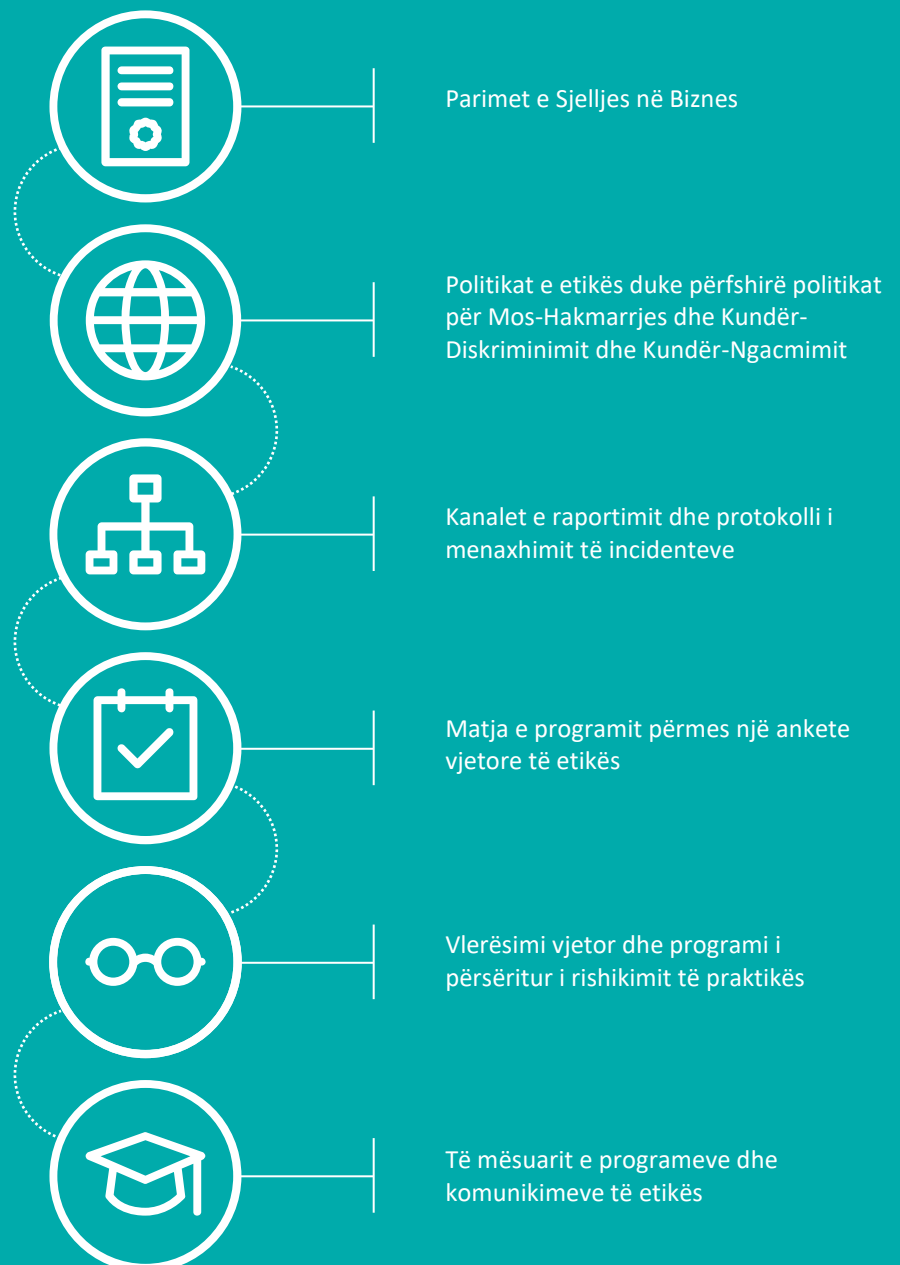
Parimet e Sjelljes në Biznes

Politikat e etikës duke përfshirë politikat për Mos-Hakmarrjes dhe Kundër-Diskriminimit dhe Kundër-Ngacmimit

Kanalet e raportimit dhe protokolli i menaxhimit të incidenteve

Matja e programit përmes një ankete vjetore të etikës

Vlerësimi vjetor dhe programi i përsëritur i rishikimit të praktikës

Të mësuarit e programeve dhe komunikimeve të etikës